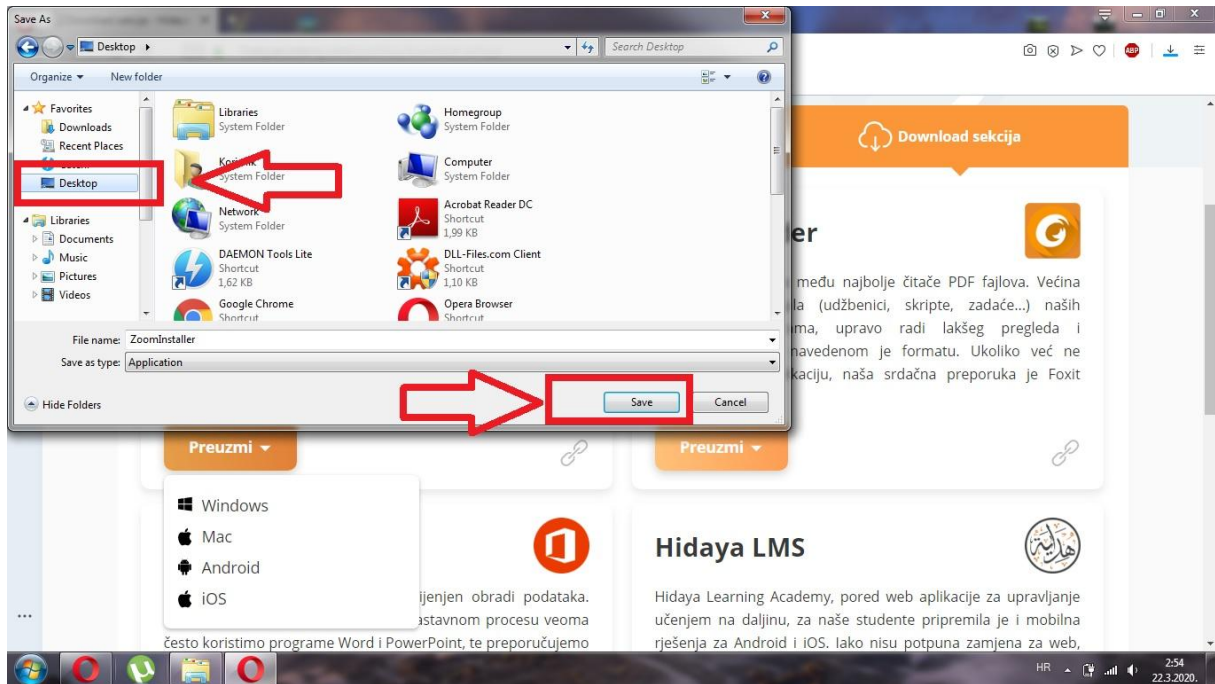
Save As

Desktop ▸

Search Desktop

Organize ▾ New folder

Favorites
Downloads
Recent Places
Desktop

Libraries
Documents
Music
Pictures
Videos

Libraries
System Folder

Korisnik
System Folder

Network
System Folder

DAEMON Tools Lite
Shortcut
1,62 KB

Google Chrome
Shortcut

Homegroup
System Folder

Computer
System Folder

Acrobat Reader DC
Shortcut
1,99 KB

DLL-Files.com Client
Shortcut
1,10 KB

Opera Browser
Shortcut

File name: ZoomInstaller

Save as type: Application

Hide Folders

Save Cancel

Download sekcija

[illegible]ler

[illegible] među najbolje čitače PDF fajlova. Većina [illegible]la (udžbenici, skripte, zadaće...) naših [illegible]ma, upravo radi lakšeg pregleda i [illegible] navedenom je formatu. Ukoliko već ne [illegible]kaciju, naša srdačna preporuka je Foxit

Preuzmi ▾

Preuzmi ▾

Windows
Mac
Android
iOS

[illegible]ijenjen obradi podataka. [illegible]astavnom procesu veoma često koristimo programe Word i PowerPoint, te preporučujemo

Hidaya LMS

Hidaya Learning Academy, pored web aplikacije za upravljanje učenjem na daljinu, za naše studente pripremila je i mobilna rješenja za Android i iOS. Iako nisu potpuna zamjena za web,

...

HR 2:54 22.3.2020.